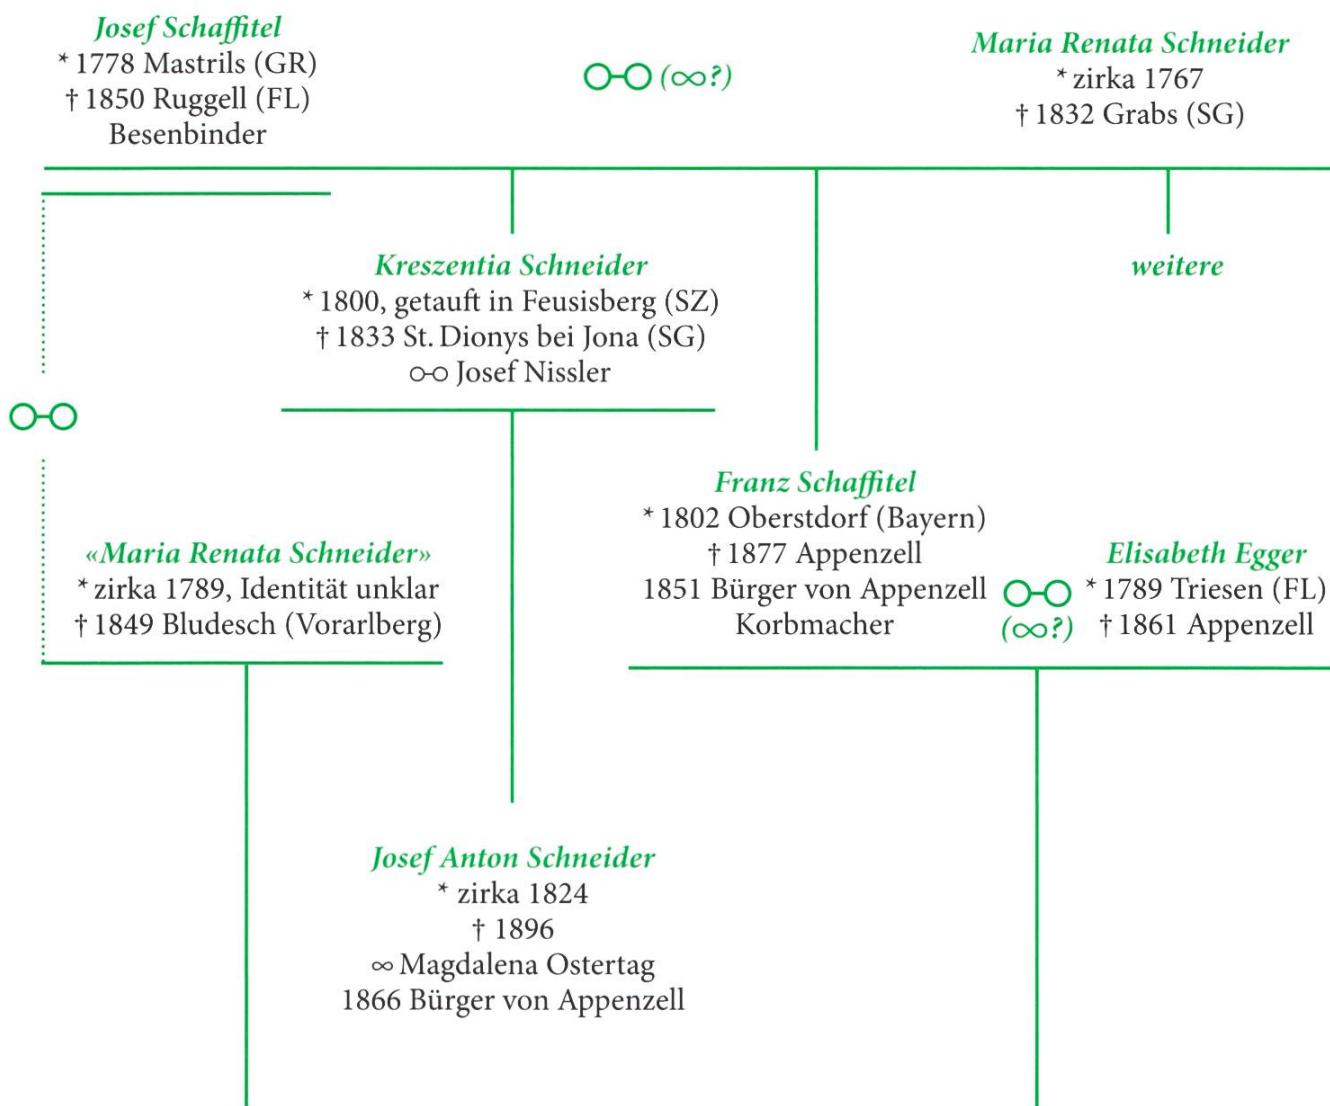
Josef Schaffitel
* 1778 Mastrils (GR)
† 1850 Ruggell (FL)
Besenbinder

O-O (∞?)

Maria Renata Schneider
* zirka 1767
† 1832 Grabs (SG)

Kreszentia Schneider
* 1800, getauft in Feusisberg (SZ)
† 1833 St. Dionys bei Jona (SG)
o-o Josef Nissler

weitere

O-O

Franz Schaffitel
* 1802 Oberstdorf (Bayern)
† 1877 Appenzell
1851 Bürger von Appenzell
Korbmacher

O-O (∞?)

Elisabeth Egger
* 1789 Triesen (FL)
† 1861 Appenzell

«Maria Renata Schneider»
* zirka 1789, Identität unklar
† 1849 Bludesch (Vorarlberg)

Josef Anton Schneider
* zirka 1824
† 1896
∞ Magdalena Ostertag
1866 Bürger von Appenzell